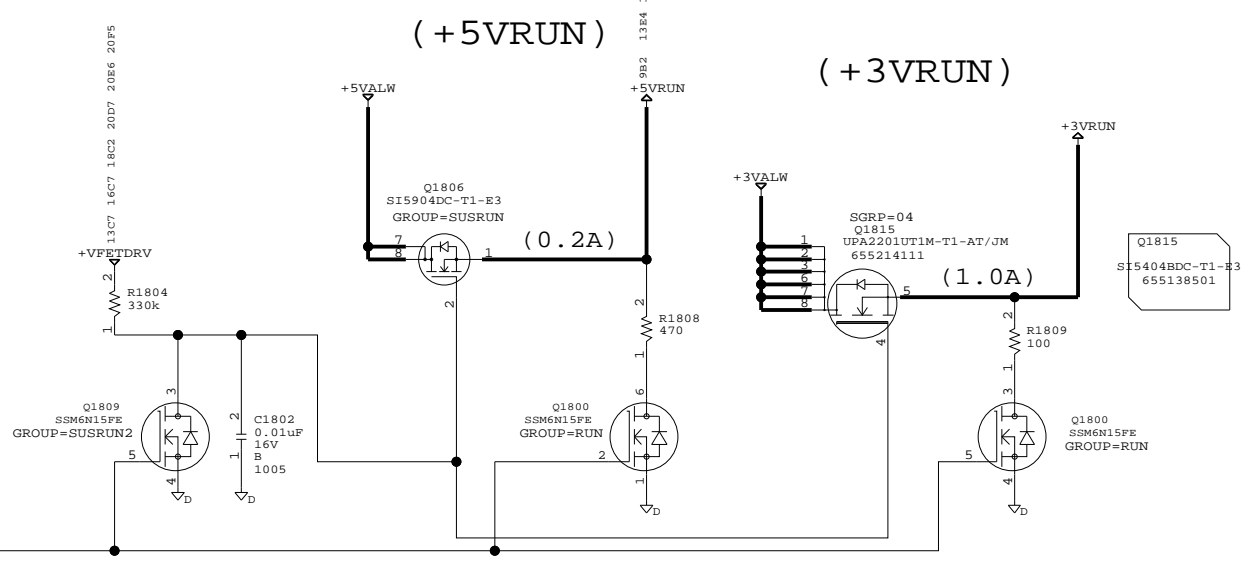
20F5 20E6 20D7 18C2 16C7 13C7

(+5VRUN)

13E4 9B2

(+3VRUN)

+5VALW

+5VRUN

+3VRUN

+3VALW

Q1806
SI5904DC-T1-E3
GROUP=SUSRUN

7
8
1
2

(0.2A)

SGRP=04
Q1815
UPA2201UT1M-T1-AT/JM
655214111

1
2
3
6
7
8
5
4

(1.0A)

Q1815
SI5404BDC-T1-E3
655138501

+VFETDRV

2
R1804
330k
1

R1808
470
2
1

R1809
100
2
1

Q1809
SSM6N15FE
GROUP=SUSRUN2
3
5
4

2
C1802
0.01uF
16V
B
1005
1

Q1800
SSM6N15FE
GROUP=RUN
6
2
1

Q1800
SSM6N15FE
GROUP=RUN
3
5
4

D
D
D
D